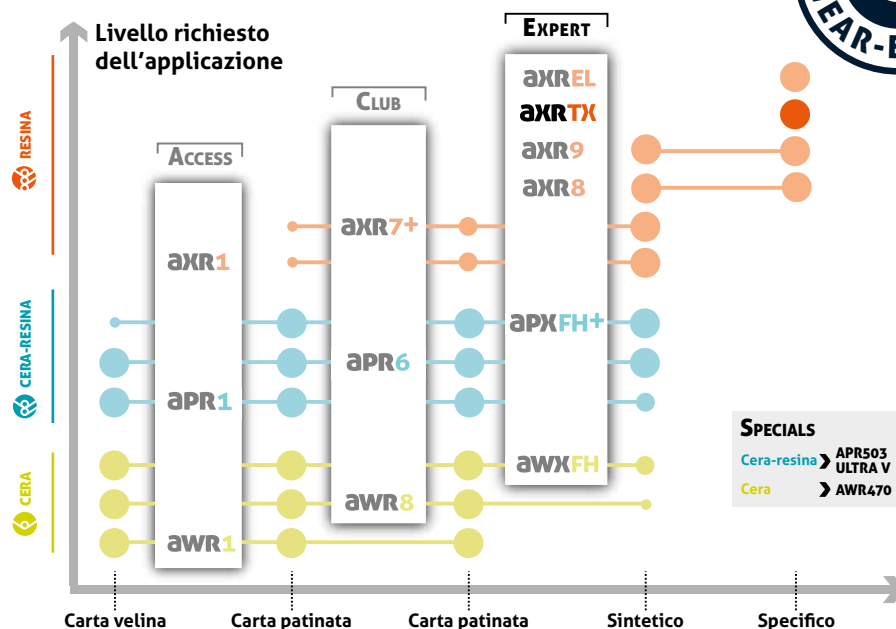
EAR-E

Livello richiesto dell'applicazione

RESINA

CERA-RESINA

CERA

ACCESS

CLUB

EXPERT

aXR1

aPR1

aWR1

aXR7+

aPR6

aWR8

aXREL

aXRTX

aXR9

aXR8

aPXFH+

aWXFH

SPECIALS

Cera-resina APR503 ULTRA V

Cera AWR470

Carta velina

Carta patinata

Carta patinata

Sintetico

Specifico